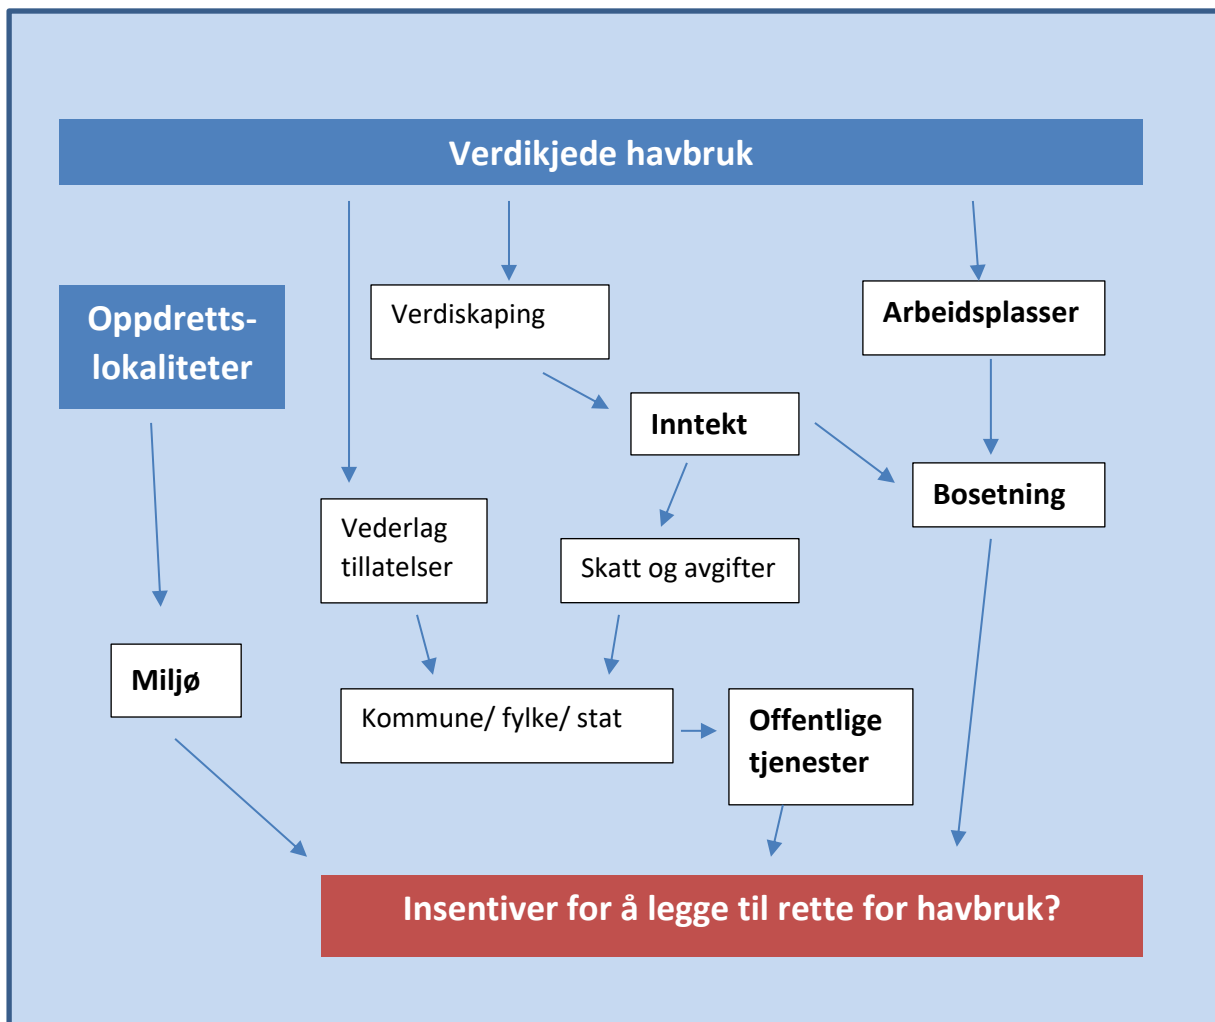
Verdikjede havbruk

Oppdretts-lokaliteter

Verdiskaping

Arbeidsplasser

Inntekt

Bosetning

Vederlag tillatelser

Skatt og avgifter

Miljø

Kommune/ fylke/ stat

Offentlige tjenester

Insentiver for å legge til rette for havbruk?